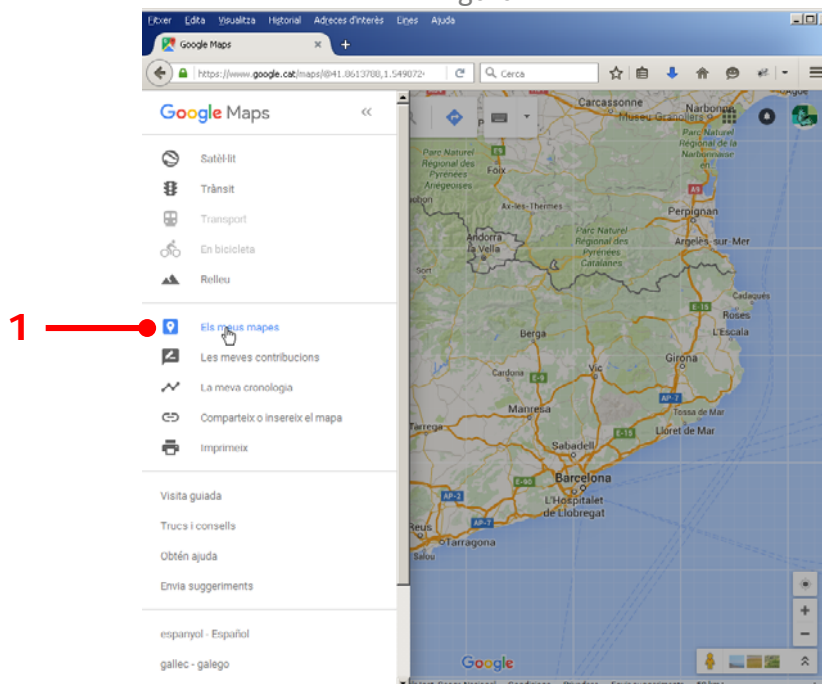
Fitxer Edita Visualitza Historial Adreces d'interès Eines Ajuda

Google Maps ×

https://www.google.cat/maps/@41.8613788,1.549072

Cerca

Google Maps «

Satèl·lit

Trànsit

Transport

En bicicleta

Relleu

1

Els meus mapes

Les meves contribucions

La meva cronologia

Comparteix o insereix el mapa

Imprimeix

Visita guiada

Trucs i consells

Obtén ajuda

Envia suggeriments

espanyol - Español

gallec - galego

Carcassonne
Narbonne
Musée Grancelles
Parc Naturel Régional de la Narbonnaise en Méditerranée
Parc Naturel Régional des Pyrénées Ariégeoises
Foix
Ax-les-Thermes
Perpignan
Andorra la Vella
Parc Naturel Régional des Pyrénées Catalanes
Argelès-sur-Mer
Sort
Cadaqués
Roses
L'Escala
Berga
Girona
Cardona
Vic
Manresa
Tossa de Mar
Lloret de Mar
Sabadell
Barcelona
L'Hospitalet de Llobregat
Reus
Tarragona
Salou
Google